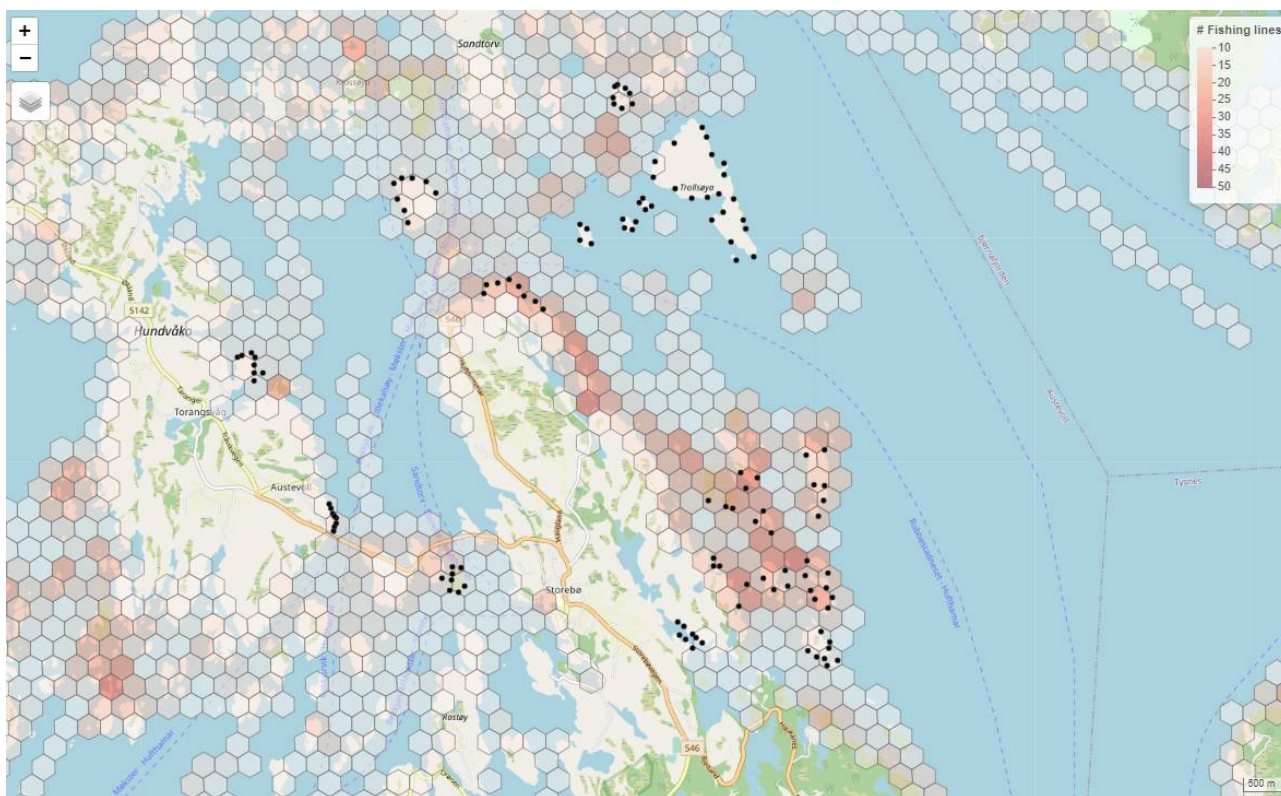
+
−
# Fishing lines
10
15
20
25
30
35
40
45
50
Sandtorv
Trollsøya
Bjørnafjorden
Austevoll
Tysnes
5142
Hundvåko
Torangskåg
Austevoll
546
Storebø
Rostøy
546
Bubbestadsundet - Hufthamar
Møkster - Hufthamar
500 m